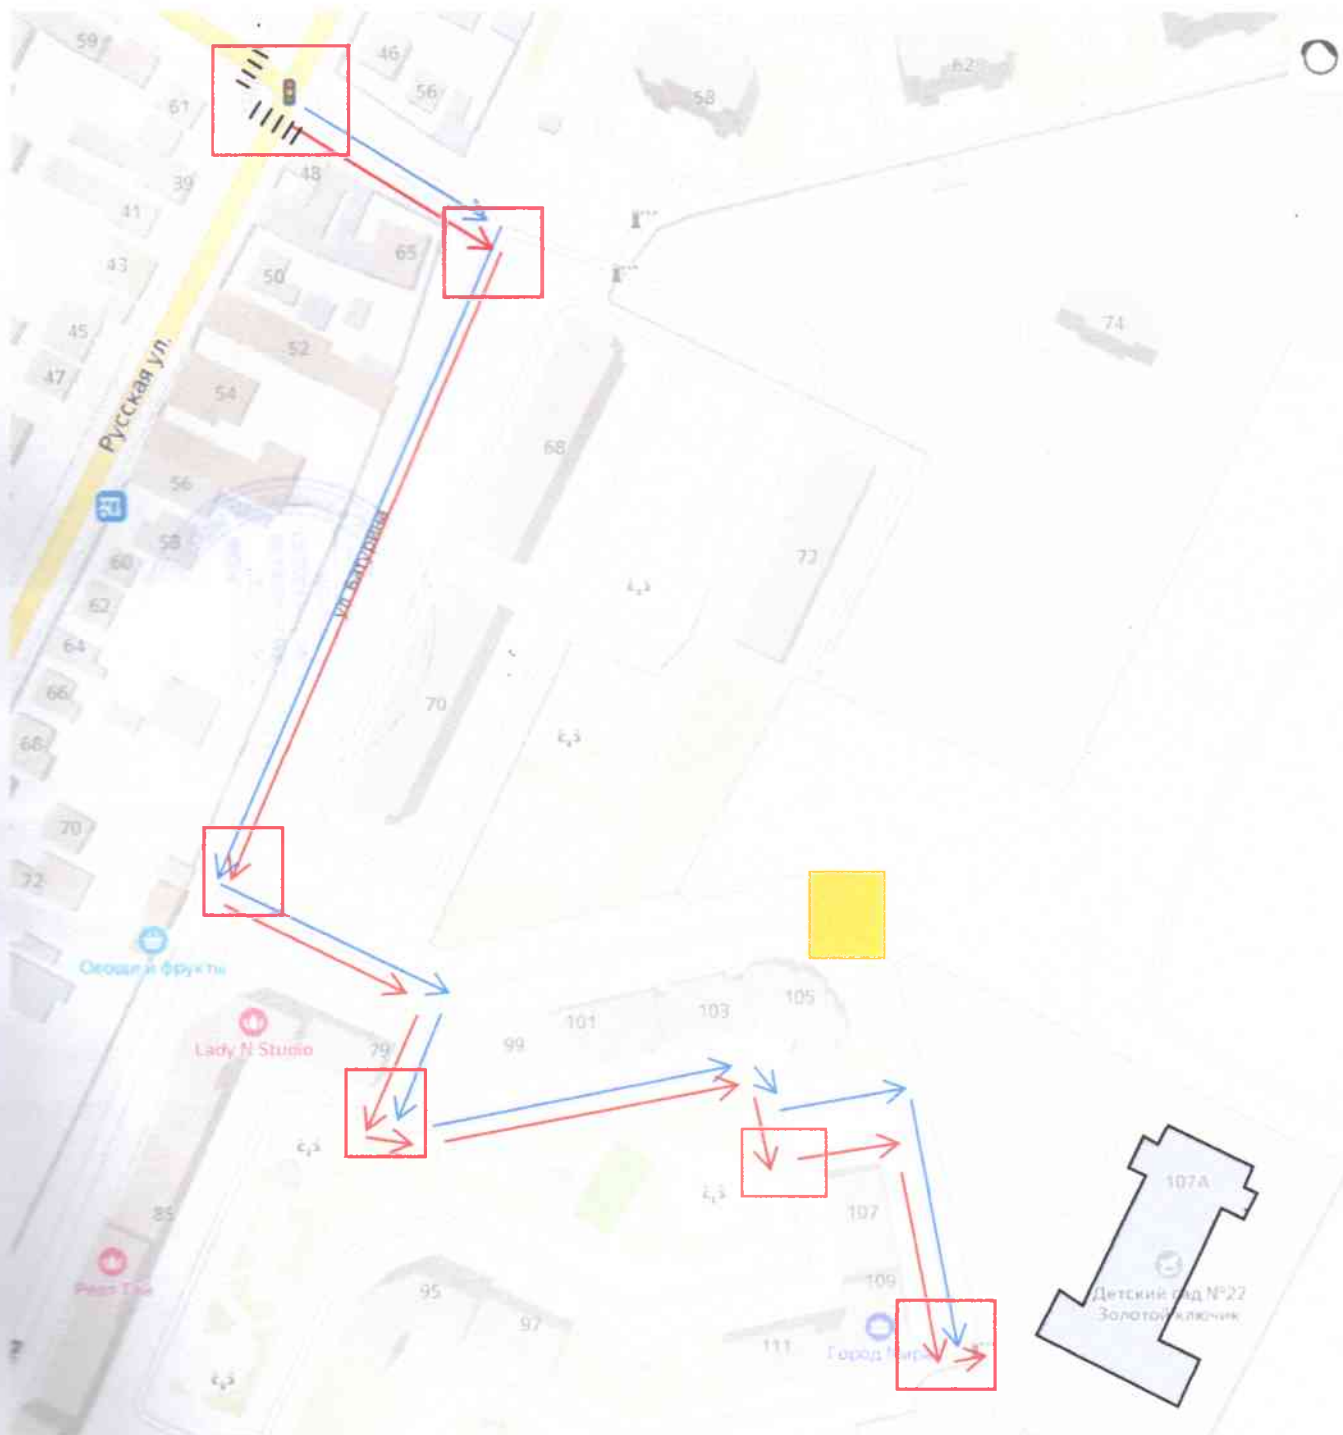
59
46
56
58
62
61
39
48
41
65
43
50
74
45
52
47
Русская ул.
54
68
56
58
ул. Бакунина
72
60
62
64
70
66
68
70
72
Овощи и фрукты
Lady N Studio
79
99
101
103
105
107А
Детский сад №22 Золотой ключик
107
85
Рент Тик
95
97
109
111
Город Мира